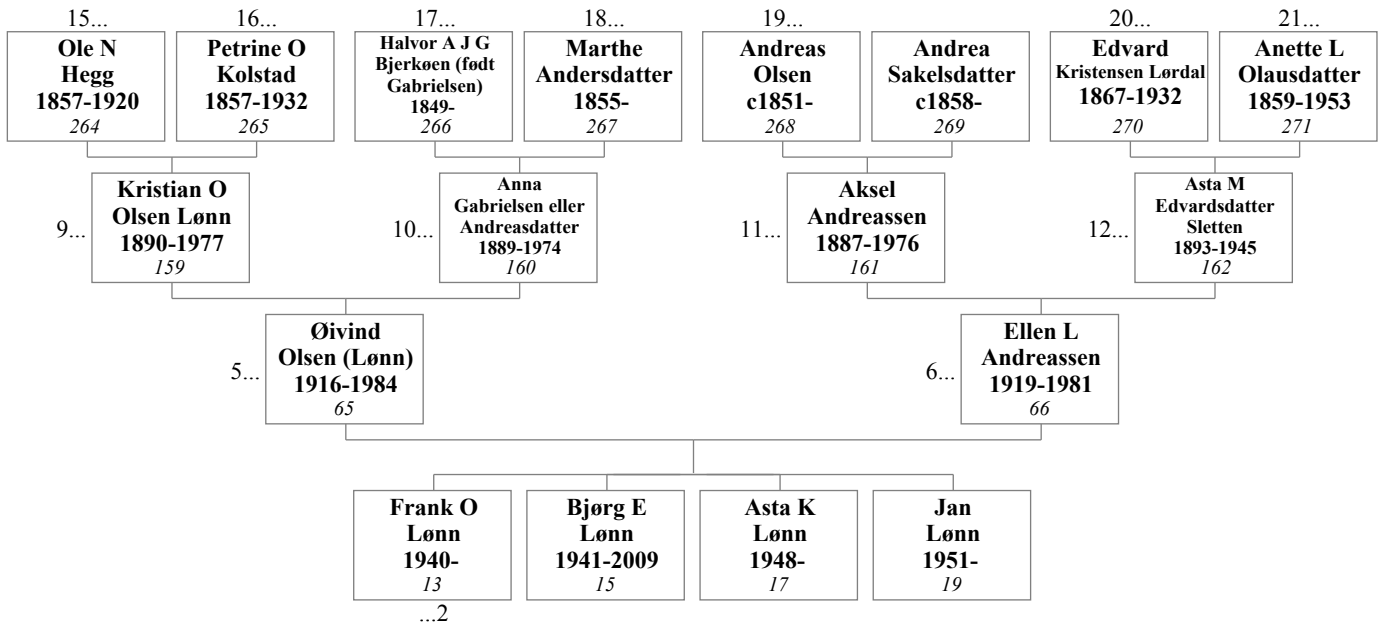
15...
**Ole N Hegg 1857-1920**
*264*

16...
**Petrine O Kolstad 1857-1932**
*265*

17...
**Halvor A J G Bjerkøen (født Gabrielsen) 1849-**
*266*

18...
**Marthe Andersdatter 1855-**
*267*

19...
**Andreas Olsen c1851-**
*268*

**Andrea Sakelsdatter c1858-**
*269*

20...
**Edvard Kristensen Lørdal 1867-1932**
*270*

21...
**Anette L Olausdatter 1859-1953**
*271*

9...
**Kristian O Olsen Lønn 1890-1977**
*159*

10...
**Anna Gabrielsen eller Andreasdatter 1889-1974**
*160*

11...
**Aksel Andreassen 1887-1976**
*161*

12...
**Asta M Edvardsdatter Sletten 1893-1945**
*162*

5...
**Øivind Olsen (Lønn) 1916-1984**
*65*

6...
**Ellen L Andreassen 1919-1981**
*66*

**Frank O Lønn 1940-**
*13*
...2

**Bjørg E Lønn 1941-2009**
*15*

**Asta K Lønn 1948-**
*17*

**Jan Lønn 1951-**
*19*